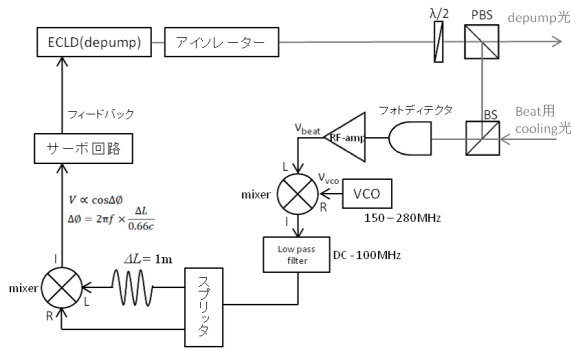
ECLD(depump)

アイソレーター

$\lambda/2$

PBS

depump光

フィードバック

サーボ回路

フォトディテクタ

BS

Beat用 cooling光

$V_{beat}$

RF-amp

L

mixer

$V_{vco}$

R

VCO

I

150～280MHz

$V \propto \cos\Delta\emptyset$

$\Delta\emptyset = 2\pi f \times \frac{\Delta L}{0.66c}$

Low pass filter

DC -100MHz

I

mixer

L

$\Delta L = 1\mathrm{m}$

スプリッタ

R